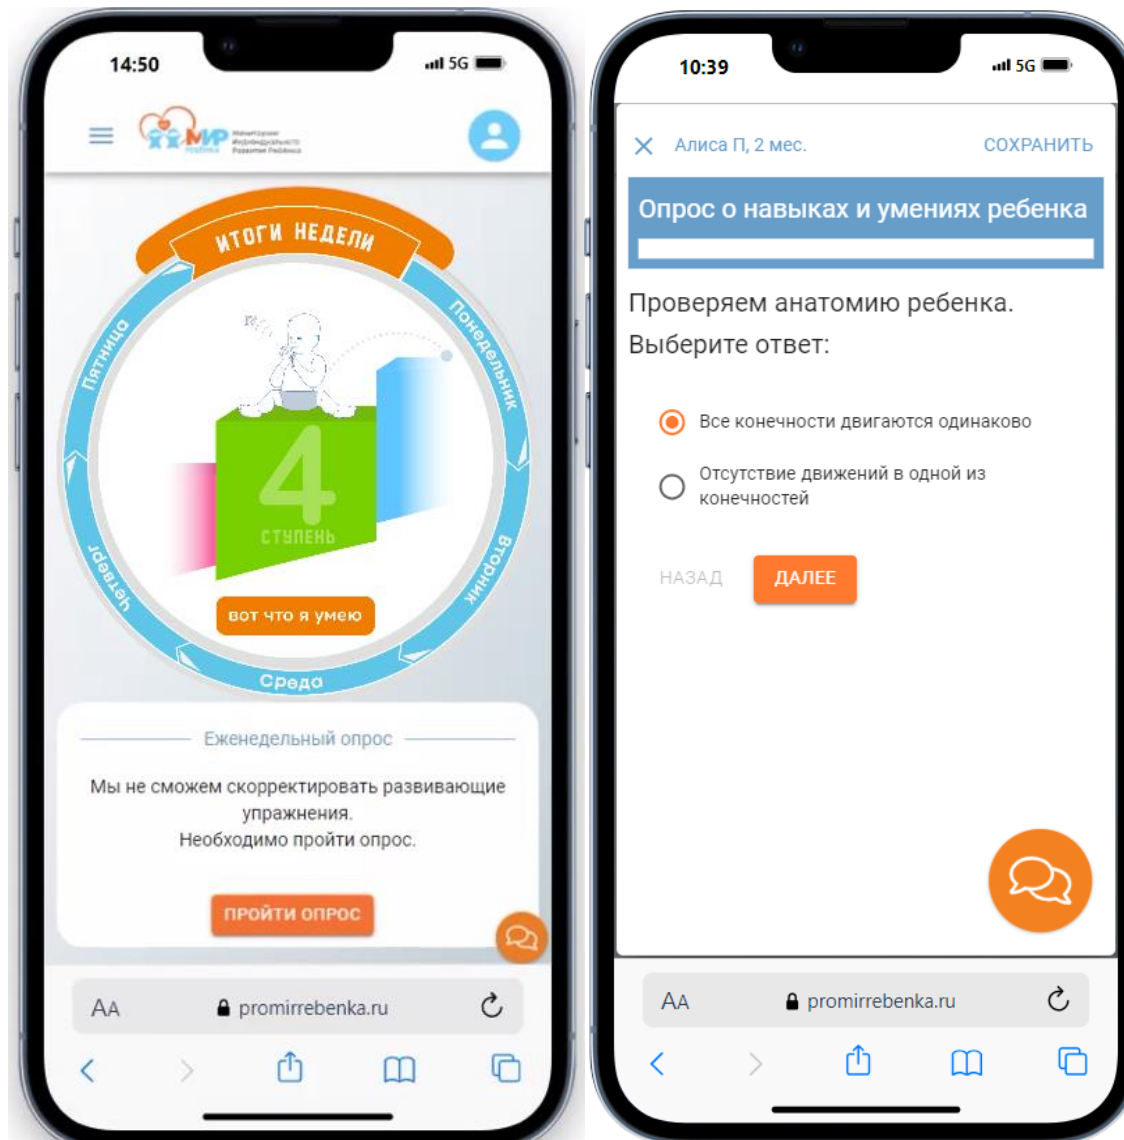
14:50

5G

МИР ребенка

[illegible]

ИТОГИ НЕДЕЛИ

Понедельник

Вторник

Среда

Четверг

Пятница

4

СТУПЕНЬ

вот что я умею

Еженедельный опрос

Мы не сможем скорректировать развивающие упражнения.
Необходимо пройти опрос.

ПРОЙТИ ОПРОС

AA promirrebenka.ru

10:39

5G

Алиса П, 2 мес.

СОХРАНИТЬ

Опрос о навыках и умениях ребенка

Проверяем анатомию ребенка.
Выберите ответ:

Все конечности двигаются одинаково

Отсутствие движений в одной из конечностей

НАЗАД

ДАЛЕЕ

AA promirrebenka.ru